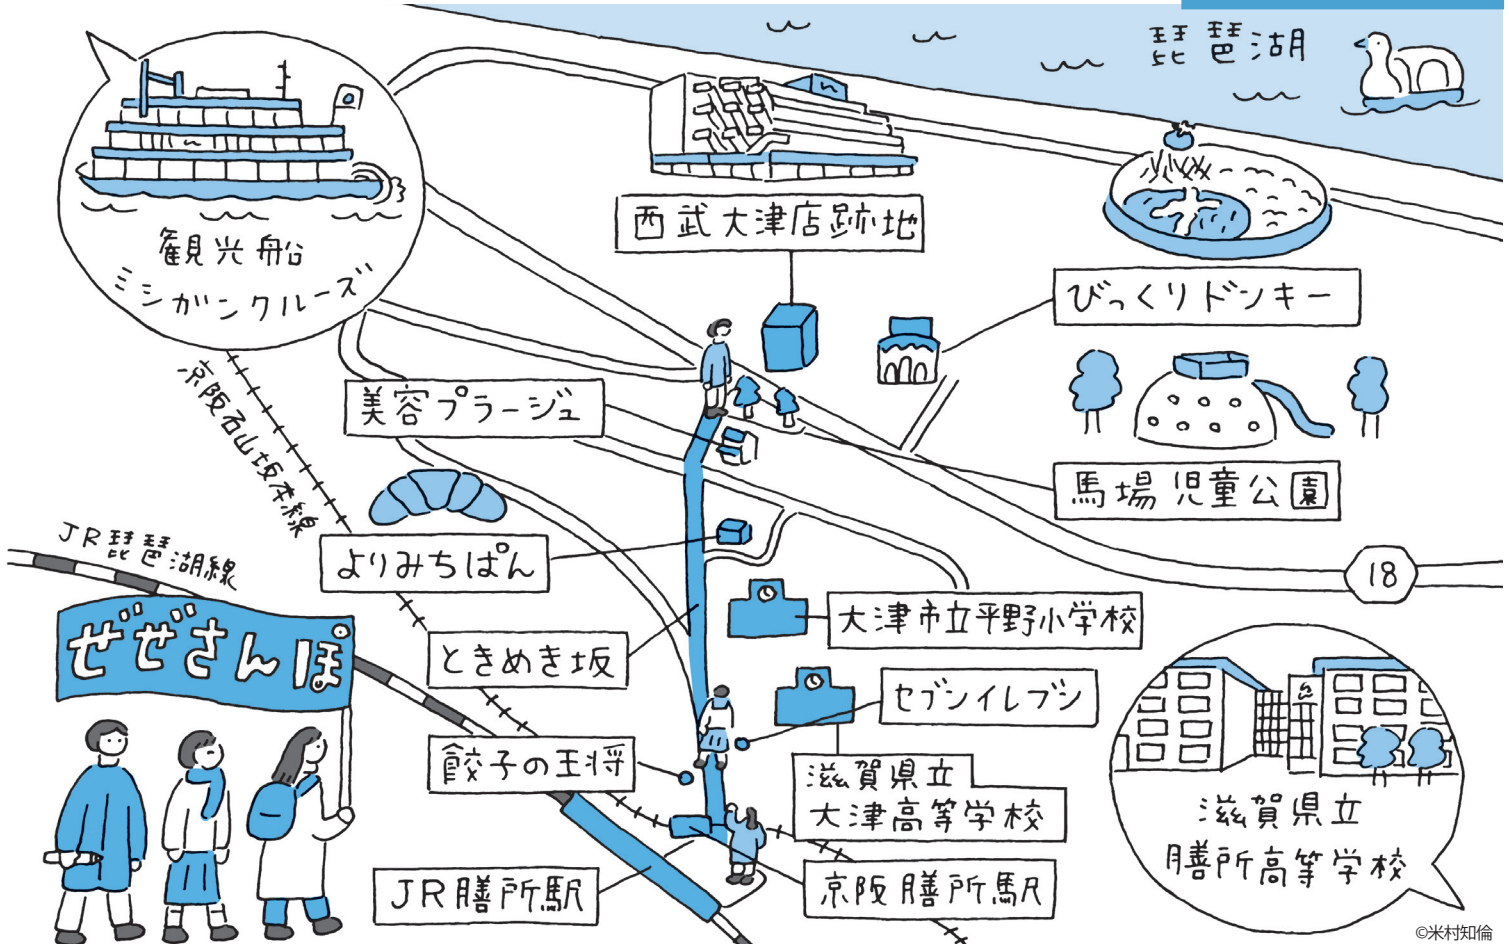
琵琶湖

観光船
ミシガンクルーズ

西武大津店跡地

びっくりドンキー

京阪石山坂本線

美容プラージュ

馬場児童公園

JR琵琶湖線

よりみちぱん

18

ぜぜさんぽ

ときめき坂

大津市立平野小学校

セブンイレブン

餃子の王将

滋賀県立
大津高等学校

滋賀県立
膳所高等学校

JR膳所駅

京阪膳所駅

©米村知倫